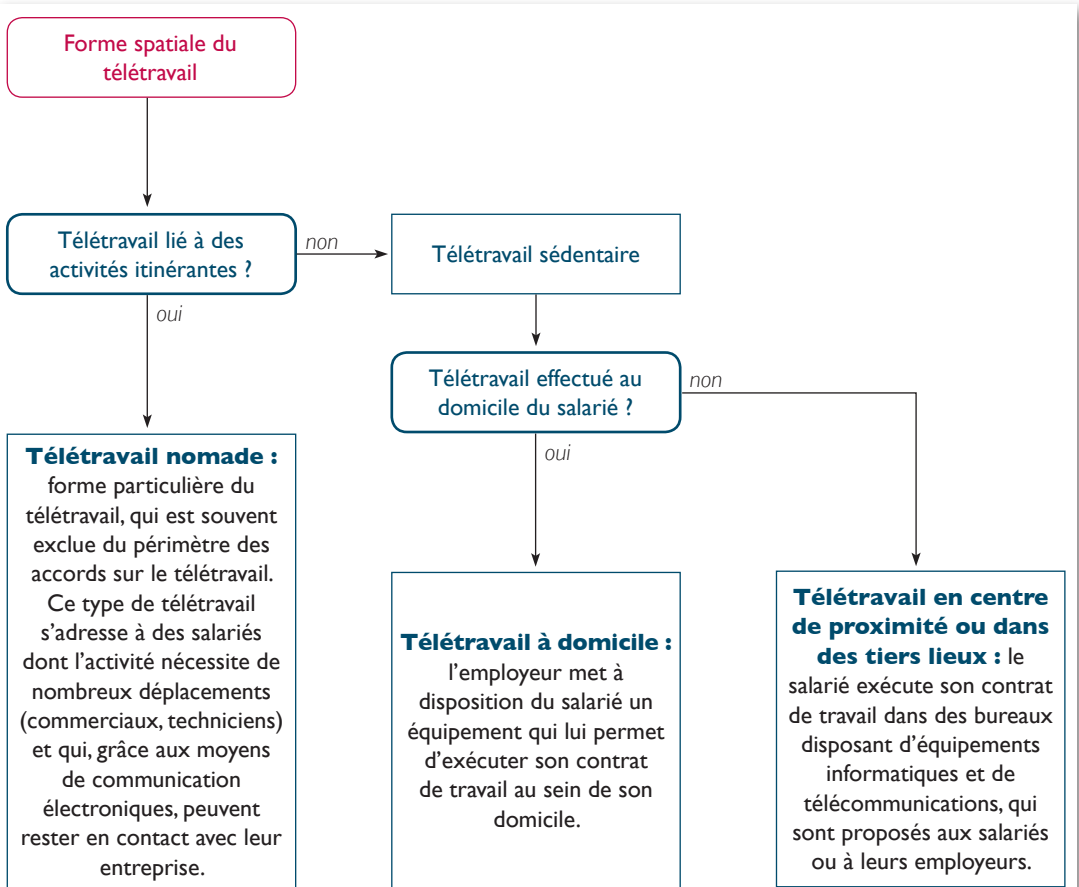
Forme spatiale du télétravail

Télétravail lié à des activités itinérantes ?

non

Télétravail sédentaire

oui

Télétravail effectué au domicile du salarié ?

non

oui

**Télétravail nomade :** forme particulière du télétravail, qui est souvent exclue du périmètre des accords sur le télétravail. Ce type de télétravail s'adresse à des salariés dont l'activité nécessite de nombreux déplacements (commerciaux, techniciens) et qui, grâce aux moyens de communication électroniques, peuvent rester en contact avec leur entreprise.

**Télétravail à domicile :** l'employeur met à disposition du salarié un équipement qui lui permet d'exécuter son contrat de travail au sein de son domicile.

**Télétravail en centre de proximité ou dans des tiers lieux :** le salarié exécute son contrat de travail dans des bureaux disposant d'équipements informatiques et de télécommunications, qui sont proposés aux salariés ou à leurs employeurs.